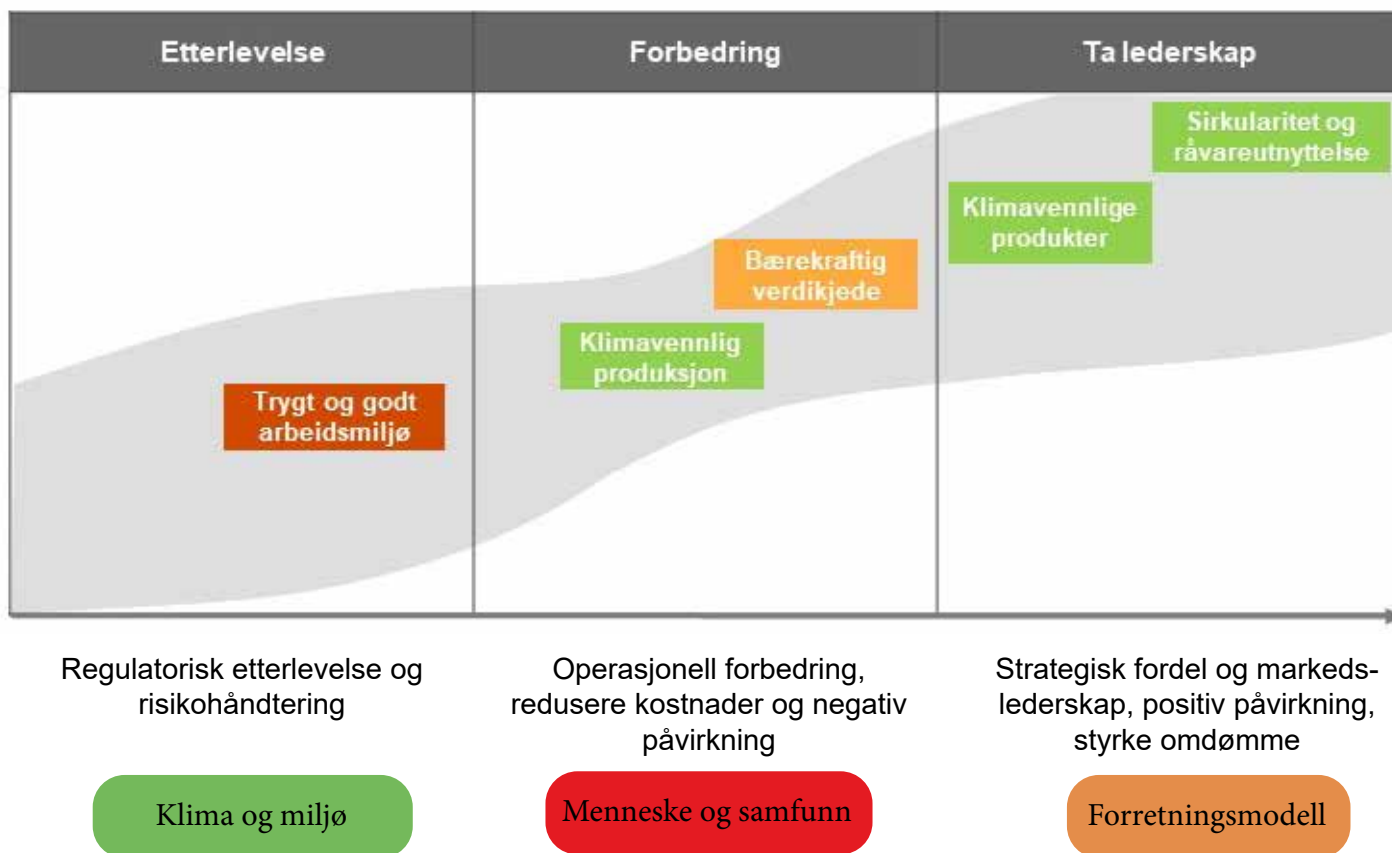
| Etterlevelse | Forbedring | Ta lederskap |
|---|---|---|

Sirkularitet og råvareutnyttelse

Klimavennlige produkter

Bærekraftig verdikjede

Klimavennlig produksjon

Trygt og godt arbeidsmiljø

Regulatorisk etterlevelse og risikohåndtering

Operasjonell forbedring, redusere kostnader og negativ påvirkning

Strategisk fordel og markedslederskap, positiv påvirkning, styrke omdømme

Klima og miljø

Menneske og samfunn

Forretningsmodell